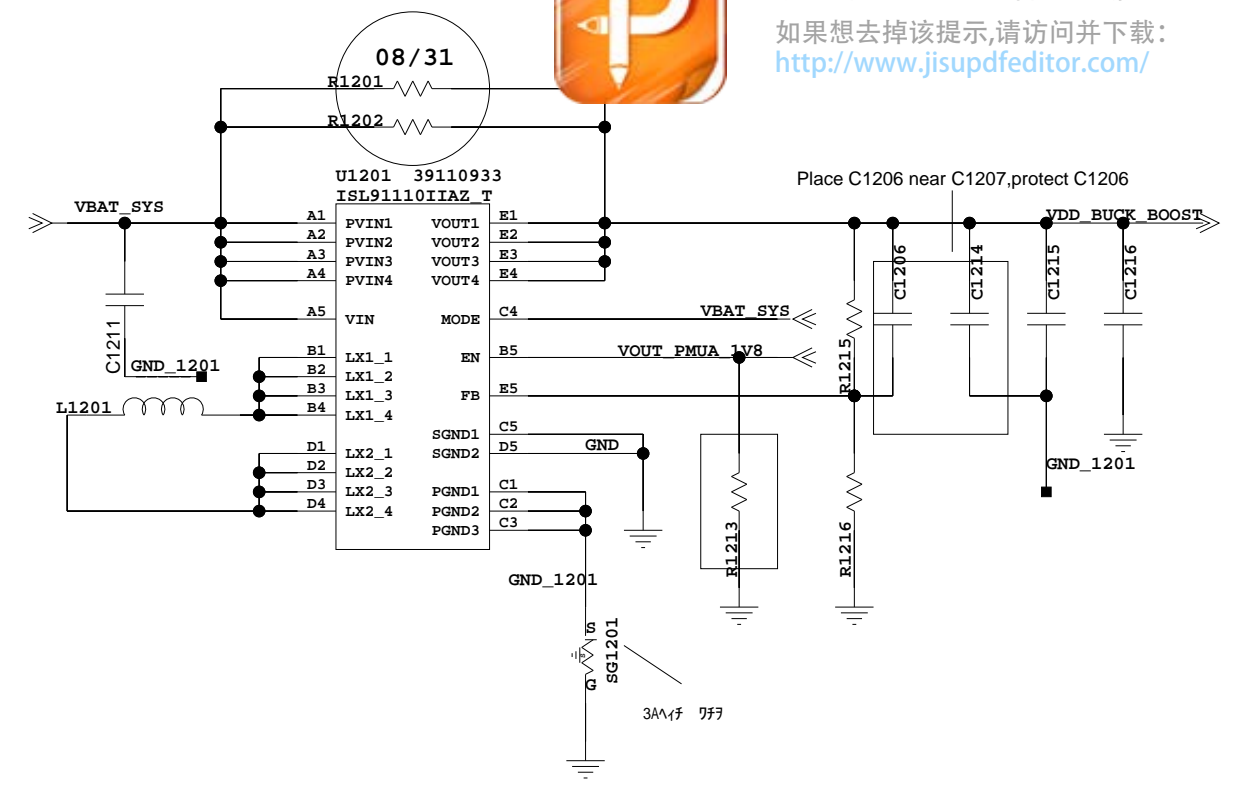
如果想去掉该提示,请访问并下载:
http://www.jisupdfeditor.com/

08/31

R1201

R1202

U1201 39110933
ISL91110IIAZ_T

Place C1206 near C1207,protect C1206

VBAT_SYS

A1 PVIN1
A2 PVIN2
A3 PVIN3
A4 PVIN4
A5 VIN

VOUT1 E1
VOUT2 E2
VOUT3 E3
VOUT4 E4
MODE C4
EN B5
FB E5
SGND1 C5
SGND2 D5
PGND1 C1
PGND2 C2
PGND3 C3

B1 LX1_1
B2 LX1_2
B3 LX1_3
B4 LX1_4
D1 LX2_1
D2 LX2_2
D3 LX2_3
D4 LX2_4

VDD_BUCK_BOOST

C1206
C1214
C1215
C1216

VBAT_SYS
VOUT_PMUA_1V8

C1211
GND_1201

L1201

R1215
R1213
R1216

GND

GND_1201

GND_1201

S
SG1201
G

3Aヘイチ ワチヲ